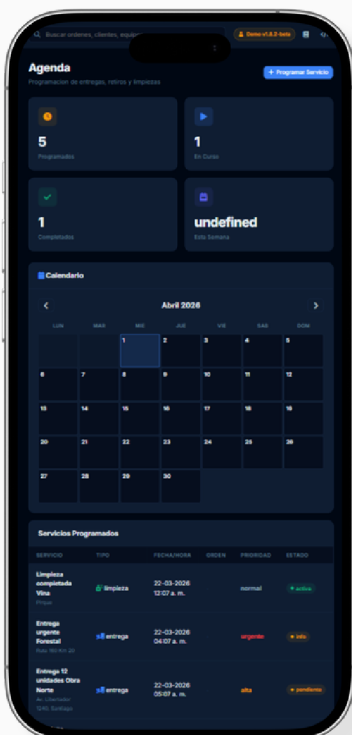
Buscar ordenes, clientes, equip...

Demo v1.8.2-beta

Agenda

Programación de entregas, retiros y limpiezas

+ Programar Servicio

5
Programados

1
En Curso

1
Completados

undefined
Esta Semana

Calendario

Abril 2026

| LUN | MAR | MIE | JUE | VIE | SAB | DOM |
|---|---|---|---|---|---|---|
| | | 1 | 2 | 3 | 4 | 5 |
| 6 | 7 | 8 | 9 | 10 | 11 | 12 |
| 13 | 14 | 15 | 16 | 17 | 18 | 19 |
| 20 | 21 | 22 | 23 | 24 | 25 | 26 |
| 27 | 28 | 29 | 30 | | | |

Servicios Programados

| SERVICIO | TIPO | FECHA/HORA | ORDEN | PRIORIDAD | ESTADO |
|---|---|---|---|---|---|
| Limpieza completada Viña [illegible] | limpieza | 22-03-2026 12:07 a. m. | | normal | activo |
| Entrega urgente Forestal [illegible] | entrega | 22-03-2026 04:07 a. m. | | urgente | info |
| Entrega 12 unidades Obra Norte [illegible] | entrega | 22-03-2026 05:07 a. m. | | alta | pendiente |